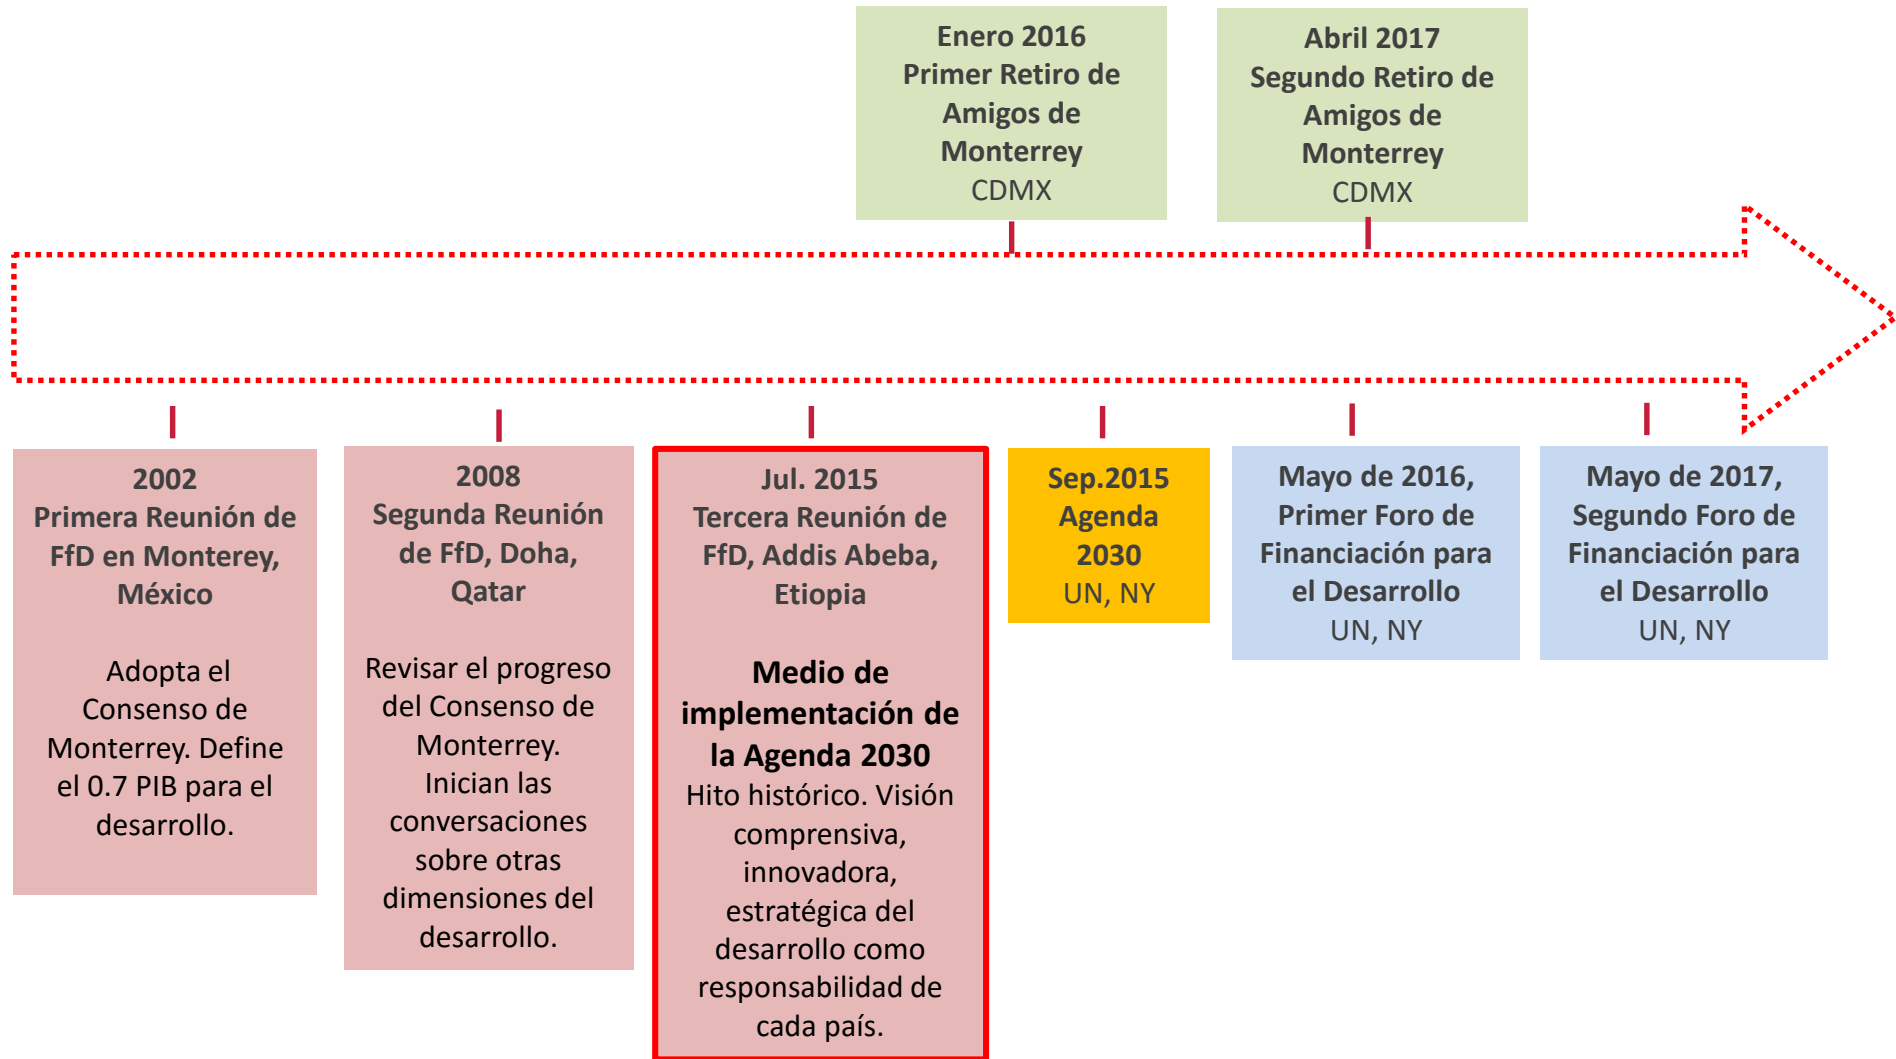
Enero 2016
Primer Retiro de Amigos de Monterrey
CDMX

Abril 2017
Segundo Retiro de Amigos de Monterrey
CDMX

2002
Primera Reunión de FfD en Monterey, México

Adopta el Consenso de Monterrey. Define el 0.7 PIB para el desarrollo.

2008
Segunda Reunión de FfD, Doha, Qatar

Revisar el progreso del Consenso de Monterrey. Inician las conversaciones sobre otras dimensiones del desarrollo.

Jul. 2015
Tercera Reunión de FfD, Addis Abeba, Etiopia

Medio de implementación de la Agenda 2030
Hito histórico. Visión comprensiva, innovadora, estratégica del desarrollo como responsabilidad de cada país.

Sep.2015
Agenda 2030
UN, NY

Mayo de 2016,
Primer Foro de Financiación para el Desarrollo
UN, NY

Mayo de 2017,
Segundo Foro de Financiación para el Desarrollo
UN, NY